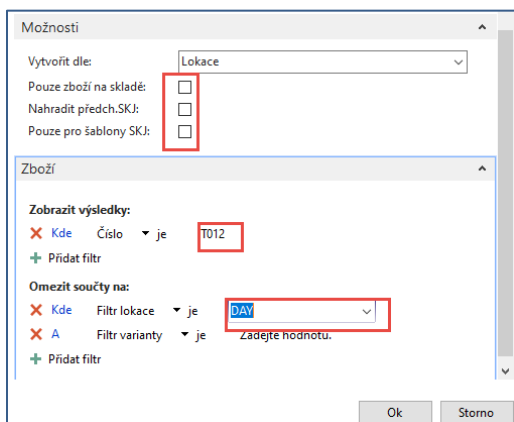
Možnosti

Vytvořit dle: Lokace

Pouze zboží na skladě:

Nahradit předch.SKJ:

Pouze pro šablony SKJ:

Zboží

Zobrazit výsledky:

✕ Kde Číslo ▾ je T012

+ Přidat filtr

Omezit součty na:

✕ Kde Filtr lokace ▾ je DAY

✕ A Filtr varianty ▾ je Zadejte hodnotu.

+ Přidat filtr

Ok Storno